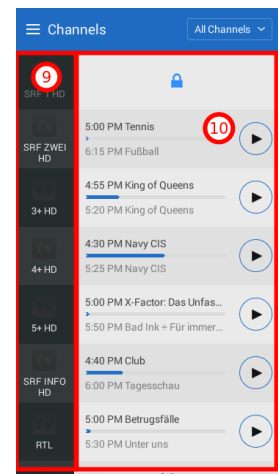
Channels
All Channels

9
SRF 1 HD
SRF ZWEI HD
3+ HD
4+ HD
5+ HD
SRF INFO HD
RTL

10
5:00 PM Tennis
6:15 PM Fußball
4:55 PM King of Queens
5:20 PM King of Queens
4:30 PM Navy CIS
5:25 PM Navy CIS
5:00 PM X-Factor: Das Unfas...
5:50 PM Bad Ink – Für immer...
4:40 PM Club
6:00 PM Tagesschau
5:00 PM Betrugsfälle
5:30 PM Unter uns